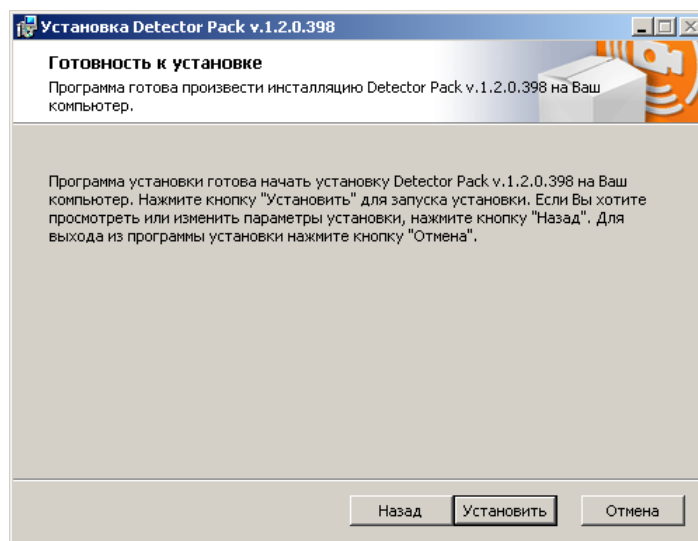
Установка Detector Pack v.1.2.0.398

Готовность к установке

Программа готова произвести инсталляцию Detector Pack v.1.2.0.398 на Ваш компьютер.

Программа установки готова начать установку Detector Pack v.1.2.0.398 на Ваш компьютер. Нажмите кнопку "Установить" для запуска установки. Если Вы хотите просмотреть или изменить параметры установки, нажмите кнопку "Назад". Для выхода из программы установки нажмите кнопку "Отмена".

Назад Установить Отмена